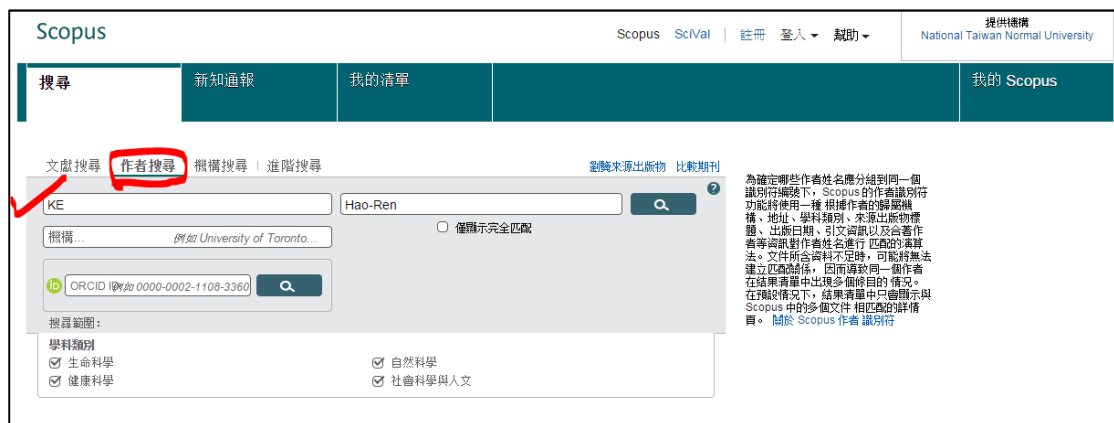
Scopus

Scopus SciVal | 註冊 登入 幫助

提供機構
National Taiwan Normal University

搜尋 新知通報 我的清單 我的 Scopus

文獻搜尋 作者搜尋 機構搜尋 | 進階搜尋

瀏覽來源出版物 比較期刊

KE

Hao-Ren

僅顯示完全匹配

機構... 例如 University of Toronto...

ORCID ID 例如 0000-0002-1108-3360

搜尋範圍：

學科類別
生命科學
健康科學
自然科學
社會科學與人文

為確定哪些作者姓名應分組到同一個識別符編號下，Scopus 的作者識別符功能將使用一種根據作者的歸屬機構、地址、學科類別、來源出版物標題、出版日期、引文資訊以及合著作者等資訊對作者姓名進行匹配的演算法。文件所含資料不足時，可能將無法建立匹配關係，因而導致同一個作者在結果清單中出現多個條目的情況。在預設情況下，結果清單中只會顯示與 Scopus 中的多個文件相匹配的詳情頁。 關於 Scopus 作者識別符